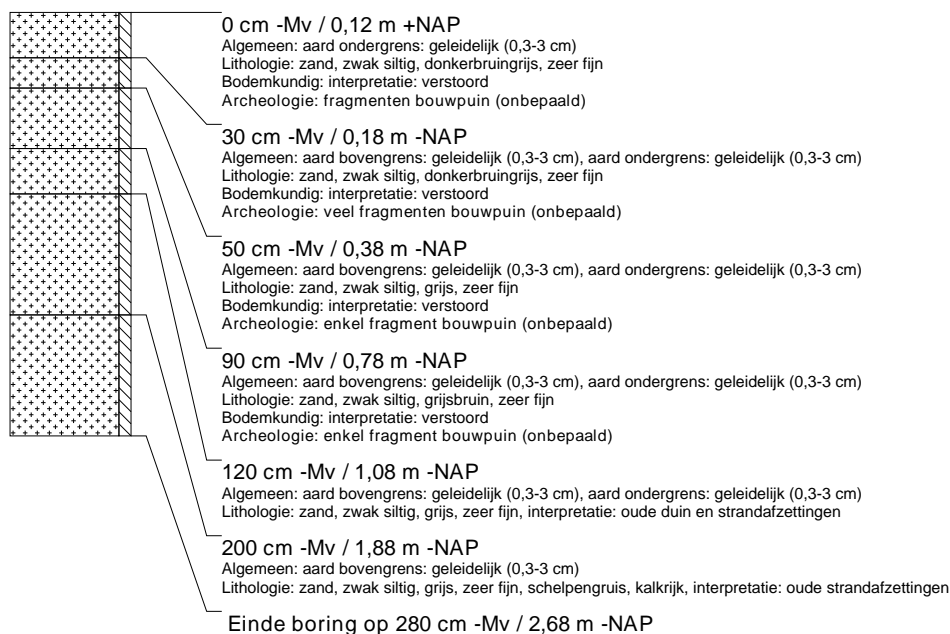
0 cm -Mv / 0,12 m +NAP
Algemeen: aard ondergrens: geleidelijk (0,3-3 cm)
Lithologie: zand, zwak siltig, donkerbruingrijs, zeer fijn
Bodemkundig: interpretatie: verstoord
Archeologie: fragmenten bouwpuin (onbepaald)

30 cm -Mv / 0,18 m -NAP
Algemeen: aard bovengrens: geleidelijk (0,3-3 cm), aard ondergrens: geleidelijk (0,3-3 cm)
Lithologie: zand, zwak siltig, donkerbruingrijs, zeer fijn
Bodemkundig: interpretatie: verstoord
Archeologie: veel fragmenten bouwpuin (onbepaald)

50 cm -Mv / 0,38 m -NAP
Algemeen: aard bovengrens: geleidelijk (0,3-3 cm), aard ondergrens: geleidelijk (0,3-3 cm)
Lithologie: zand, zwak siltig, grijs, zeer fijn
Bodemkundig: interpretatie: verstoord
Archeologie: enkel fragment bouwpuin (onbepaald)

90 cm -Mv / 0,78 m -NAP
Algemeen: aard bovengrens: geleidelijk (0,3-3 cm), aard ondergrens: geleidelijk (0,3-3 cm)
Lithologie: zand, zwak siltig, grijsbruin, zeer fijn
Bodemkundig: interpretatie: verstoord
Archeologie: enkel fragment bouwpuin (onbepaald)

120 cm -Mv / 1,08 m -NAP
Algemeen: aard bovengrens: geleidelijk (0,3-3 cm), aard ondergrens: geleidelijk (0,3-3 cm)
Lithologie: zand, zwak siltig, grijs, zeer fijn, interpretatie: oude duin en strandafzettingen

200 cm -Mv / 1,88 m -NAP
Algemeen: aard bovengrens: geleidelijk (0,3-3 cm)
Lithologie: zand, zwak siltig, grijs, zeer fijn, schelpengruis, kalkrijk, interpretatie: oude strandafzettingen

Einde boring op 280 cm -Mv / 2,68 m -NAP